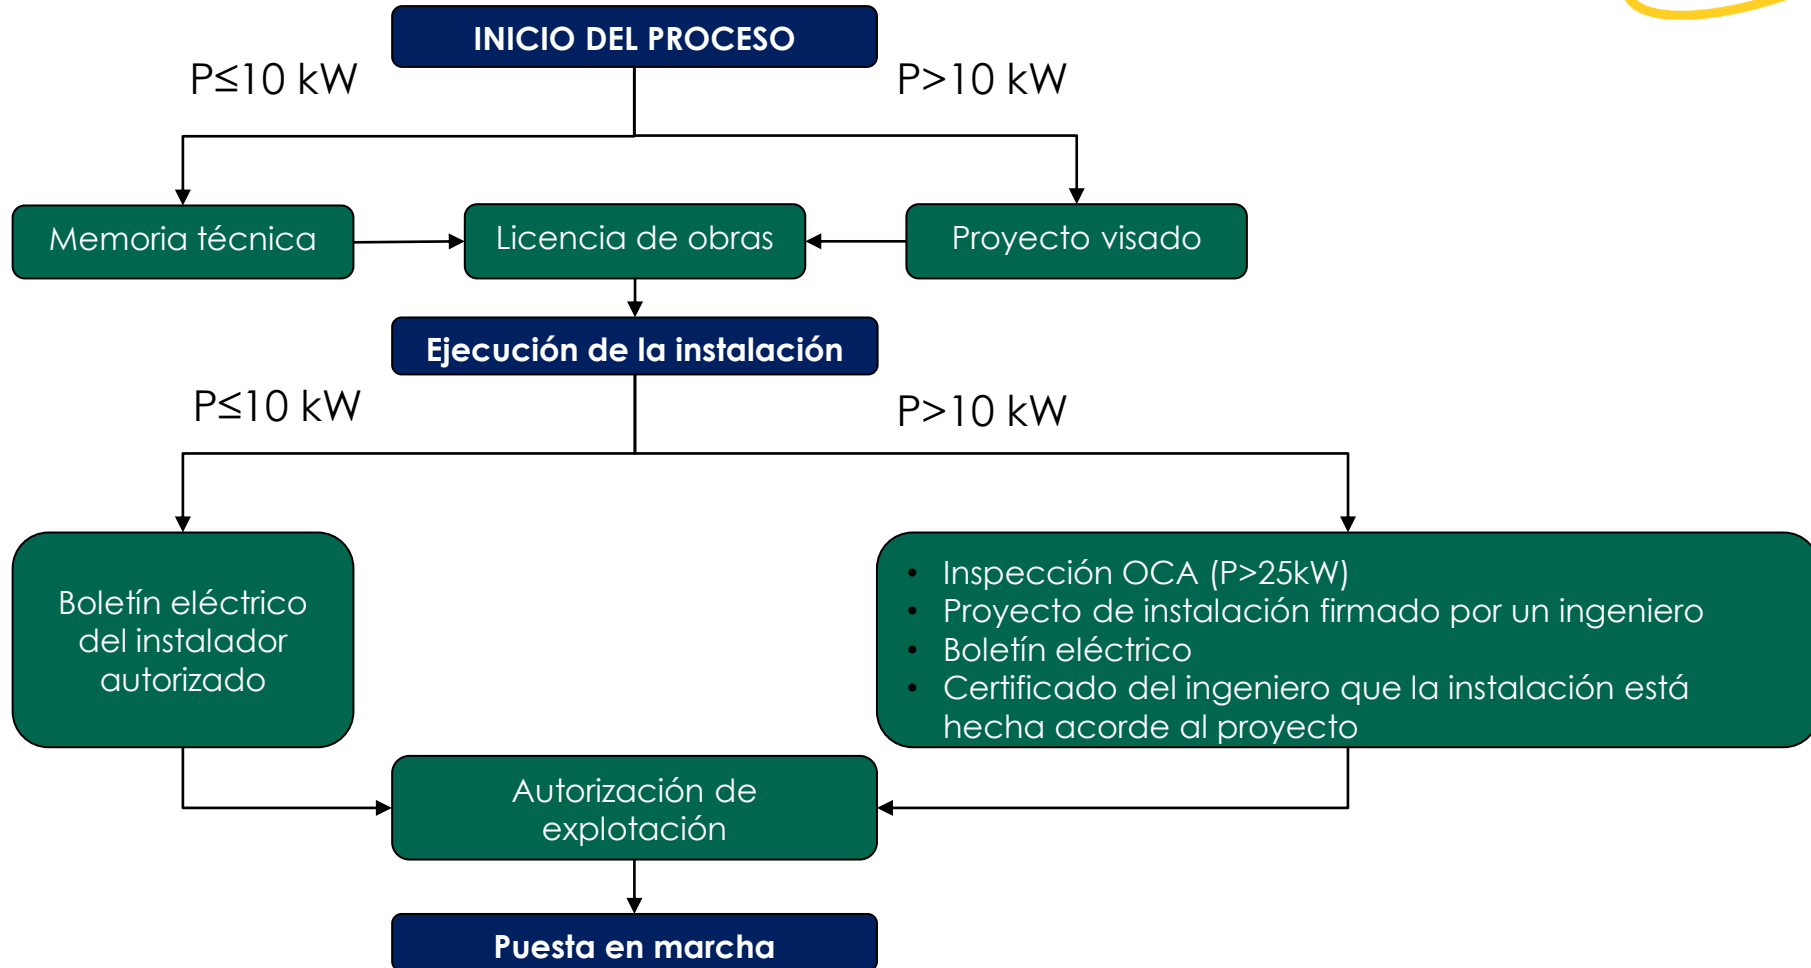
INICIO DEL PROCESO

P≤10 kW

P>10 kW

Memoria técnica

Licencia de obras

Proyecto visado

Ejecución de la instalación

P≤10 kW

P>10 kW

Boletín eléctrico del instalador autorizado

- Inspección OCA (P>25kW)
- Proyecto de instalación firmado por un ingeniero
- Boletín eléctrico
- Certificado del ingeniero que la instalación está hecha acorde al proyecto

Autorización de explotación

Puesta en marcha